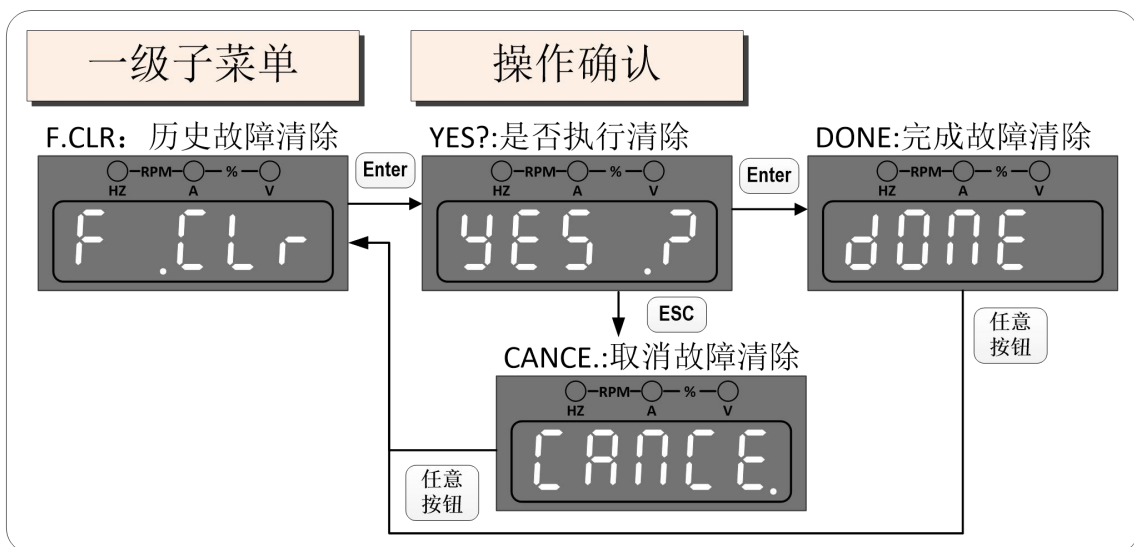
一级子菜单

操作确认

F.CLR：历史故障清除

HZ RPM A % V

F .CLr

Enter

YES?:是否执行清除

HZ RPM A % V

YES .?

Enter

DONE:完成故障清除

HZ RPM A % V

dONE

ESC

CANCE.:取消故障清除

HZ RPM A % V

CANCE.

任意按钮

任意按钮